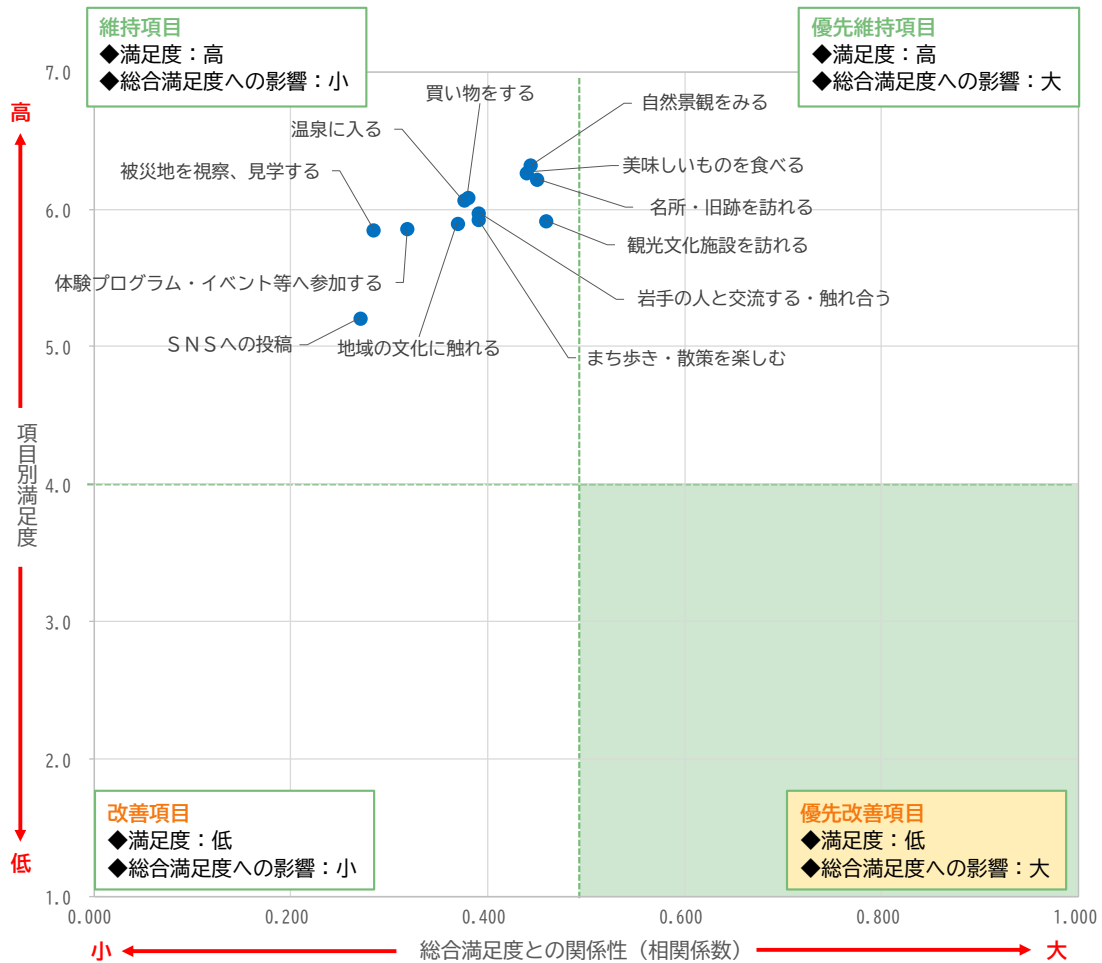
維持項目
◆満足度：高
◆総合満足度への影響：小

優先維持項目
◆満足度：高
◆総合満足度への影響：大

高

7.0
6.0
5.0
4.0
3.0
2.0
1.0

項目別満足度

低

買い物をする
自然景観をみる
温泉に入る
被災地を視察、見学する
美味しいものを食べる
名所・旧跡を訪れる
観光文化施設を訪れる
体験プログラム・イベント等へ参加する
岩手の人と交流する・触れ合う
ＳＮＳへの投稿
地域の文化に触れる
まち歩き・散策を楽しむ

改善項目
◆満足度：低
◆総合満足度への影響：小

優先改善項目
◆満足度：低
◆総合満足度への影響：大

0.000
0.200
0.400
0.600
0.800
1.000

小
総合満足度との関係性（相関係数）
大